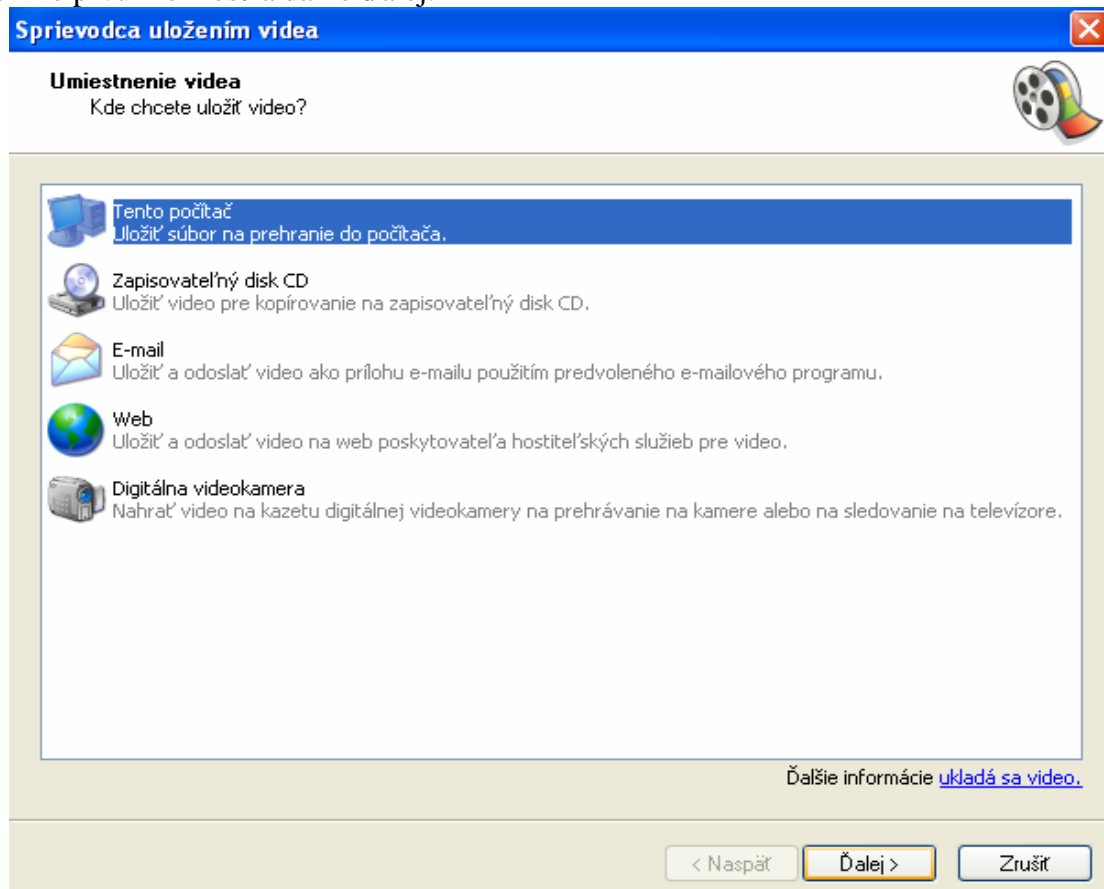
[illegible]

Sprievodca uložením videa

Umiestnenie videa
Kde chcete uložiť video?

Tento počítač
Uložiť súbor na prehranie do počítača.

Zapisovateľný disk CD
Uložiť video pre kopírovanie na zapisovateľný disk CD.

E-mail
Uložiť a odoslať video ako prílohu e-mailu použitím predvoleného e-mailového programu.

Web
Uložiť a odoslať video na web poskytovateľa hostiteľských služieb pre video.

Digitálna videokamera
Nahrať video na kazetu digitálnej videokamery na prehrávanie na kamere alebo na sledovanie na televízore.

Ďalšie informácie ukladá sa video.

< Naspäť
Ďalej >
Zrušiť